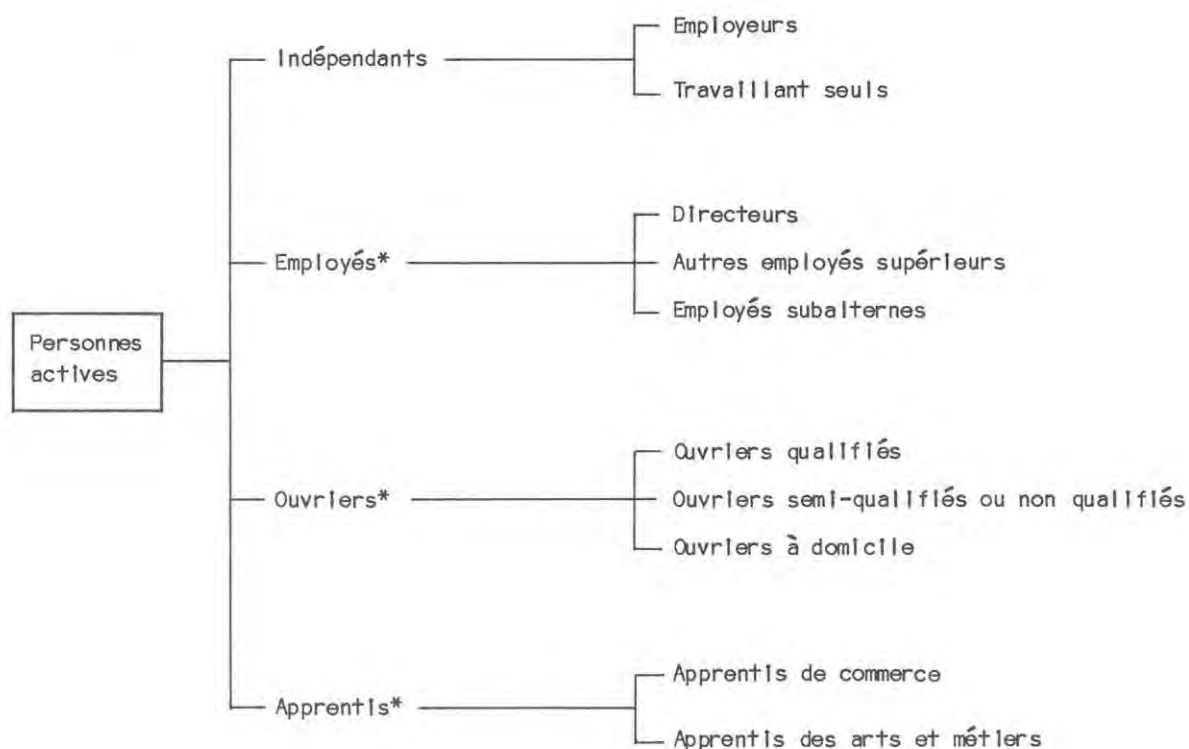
Personnes actives

Indépendants

Employeurs

Travaillant seuls

Employés*

Directeurs

Autres employés supérieurs

Employés subalternes

Ouvriers*

Ouvriers qualifiés

Ouvriers semi-qualifiés ou non qualifiés

Ouvriers à domicile

Apprentis*

Apprentis de commerce

Apprentis des arts et métiers